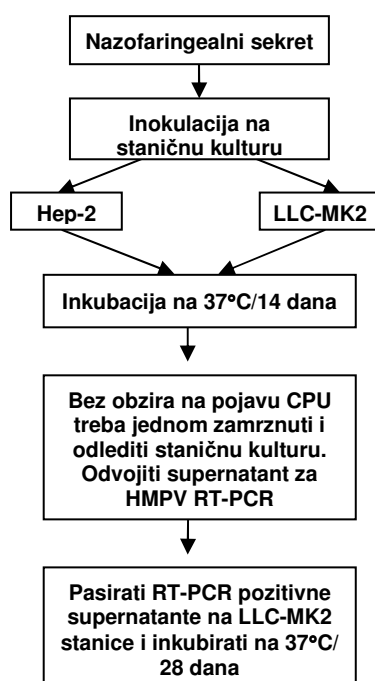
Nazofaringealni sekret

Inokulacija na staničnu kulturu

Hep-2

LLC-MK2

Inkubacija na 37°C/14 dana

Bez obzira na pojavu CPU treba jednom zamrznuti i odlediti staničnu kulturu. Odvojiti supernatant za HMPV RT-PCR

Pasirati RT-PCR pozitivne supernatante na LLC-MK2 stanice i inkubirati na 37°C/ 28 dana